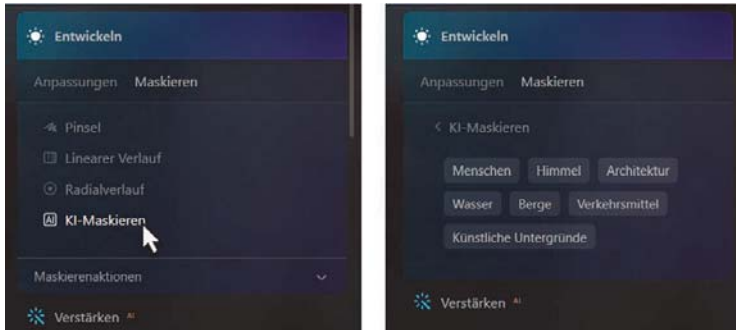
Entwickeln

Anpassungen Maskieren

Pinsel

Linearer Verlauf

Radialverlauf

KI-Maskieren

Maskierenaktionen

Verstärken AI

Entwickeln

Anpassungen Maskieren

< KI-Maskieren

Menschen Himmel Architektur

Wasser Berge Verkehrsmittel

Künstliche Untergründe

Verstärken AI